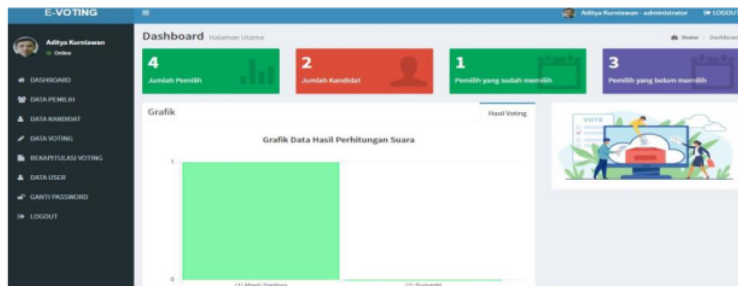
E-VOTING

Aditya Kurniawan - administrator
LOGOUT

Aditya Kurniawan
Online

DASHBOARD
DATA PEMILIH
DATA KANDIDAT
DATA VOTING
REKAPITULASI VOTING
DATA USER
GANTI PASSWORD
LOGOUT

Dashboard Halaman Utama
Home > Dashboard

4
Jumlah Pemilih

2
Jumlah Kandidat

1
Pemilih yang sudah memilih

3
Pemilih yang belum memilih

Grafik
Hasil Voting

Grafik Data Hasil Perhitungan Suara

1
0

(1) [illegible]
(2) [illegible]

VOTE